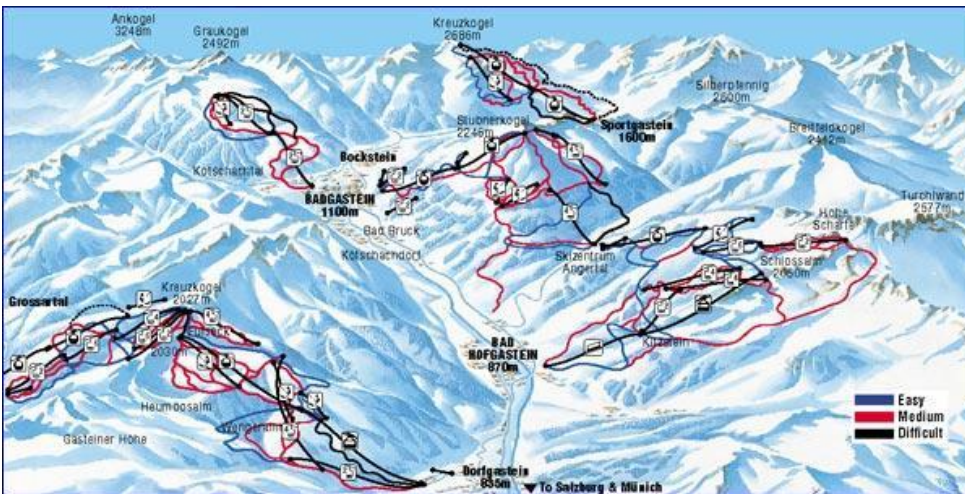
Ankogel
3248m

Graukogel
2492m

Kreuzkogel
2686m

Silberpfennig
2600m

Sportgastein
1600m

Stubnerkogel
2246m

Gamskarkogel
2412m

Bockstein

Kötschachtal

BADGASTEIN
1100m

Bad Bruck

Kötschachdorf

Skizentrum
Angertal

Tuchlwand
2577m

Hohe
Scharte

Schlossalm
2050m

Grossarltal

Kreuzkogel
2027m

Fulseck
2030m

BAD
HOFGASTEIN
870m

Kitzstein

Heumoosalm

Gasteiner Höhe

Wengertrum

Dorfgastein
835m

▼ To Salzburg & Munich

Easy
Medium
Difficult